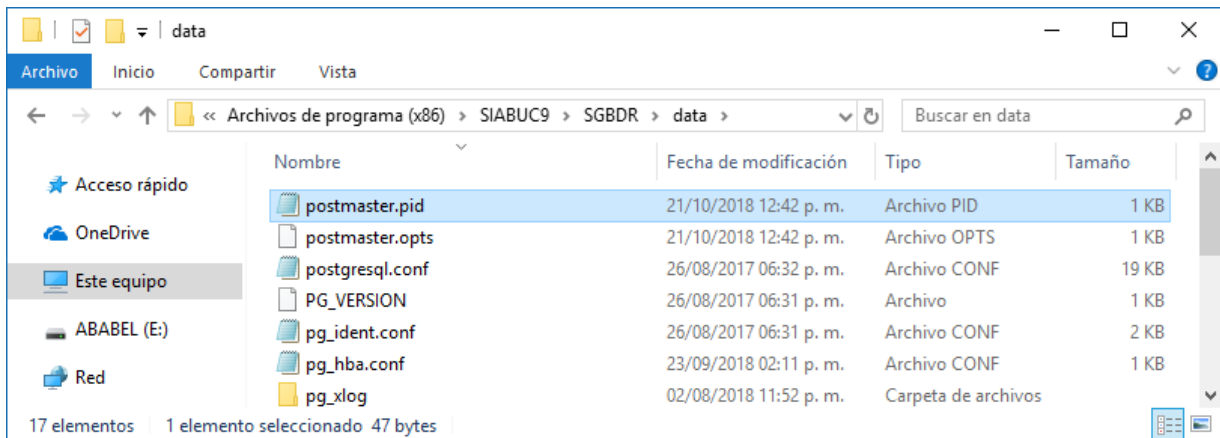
data

Archivo Inicio Compartir Vista

« Archivos de programa (x86) › SIABUC9 › SGBDR › data ›

Buscar en data

Acceso rápido
OneDrive
Este equipo
ABABEL (E:)
Red

| Nombre | Fecha de modificación | Tipo | Tamaño |
|---|---|---|---|
| postmaster.pid | 21/10/2018 12:42 p. m. | Archivo PID | 1 KB |
| postmaster.opts | 21/10/2018 12:42 p. m. | Archivo OPTS | 1 KB |
| postgresql.conf | 26/08/2017 06:32 p. m. | Archivo CONF | 19 KB |
| PG_VERSION | 26/08/2017 06:31 p. m. | Archivo | 1 KB |
| pg_ident.conf | 26/08/2017 06:31 p. m. | Archivo CONF | 2 KB |
| pg_hba.conf | 23/09/2018 02:11 p. m. | Archivo CONF | 1 KB |
| pg_xlog | 02/08/2018 11:52 p. m. | Carpeta de archivos | |

17 elementos 1 elemento seleccionado 47 bytes